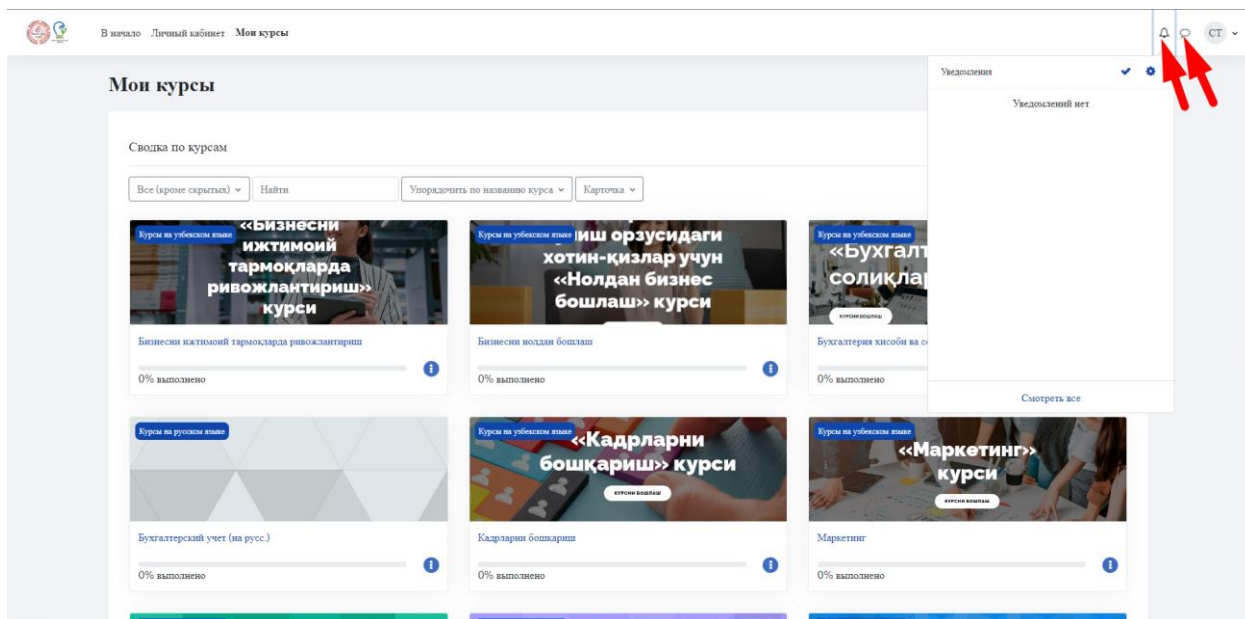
В начало Личный кабинет Мои курсы

CT

Мои курсы

Уведомления

Уведомлений нет

Смотреть все

Сводка по курсам

Все (кроме скрытых) Найти Упорядочить по названию курса Карточка

Курсы на узбекском языке
«Бизнесни ижтимоий тармоқларда ривожлантириш» курси

Бизнесни ижтимоий тармокларда ривожлантириш

0% выполнено

Курсы на узбекском языке
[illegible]иш орзусидаги хотин-қизлар учун «Нолдан бизнес бошлаш» курси

Бизнесни нолдан бошлаш

0% выполнено

Курсы на узбекском языке
«Бухгалт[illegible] соликла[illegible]

КУРСНИ БОШЛАШ

Бухгалтерия хисоби ва с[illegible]

0% выполнено

Курсы на русском языке

Бухгалтерский учет (на рус.)

0% выполнено

Курсы на узбекском языке
«Кадрларни бошқариш» курси

КУРСНИ БОШЛАШ

Кадрларни бошкариш

0% выполнено

Курсы на узбекском языке
«Маркетинг» курси

КУРСНИ БОШЛАШ

Маркетинг

0% выполнено